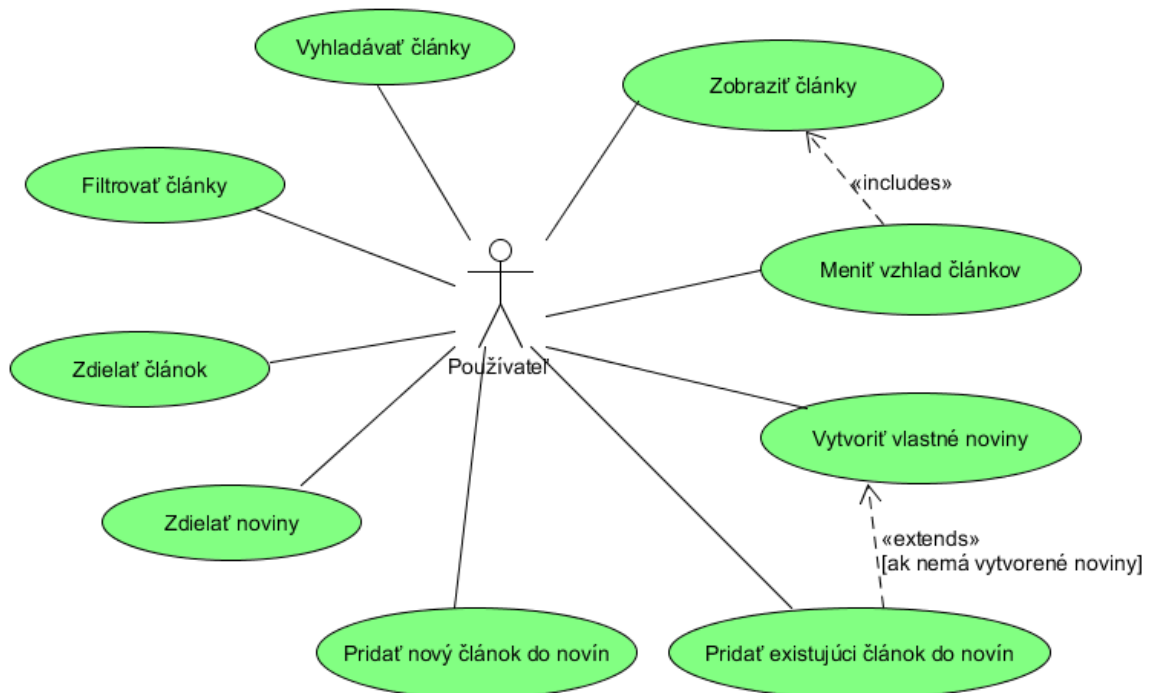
Vyhladávať články

Zobraziť články

«includes»

Filtrovať články

Meniť vzhlad článkov

Zdielať článok

Používateľ

Vytvoriť vlastné noviny

Zdielať noviny

«extends»
[ak nemá vytvorené noviny]

Pridať nový článok do novín

Pridať existujúci článok do novín